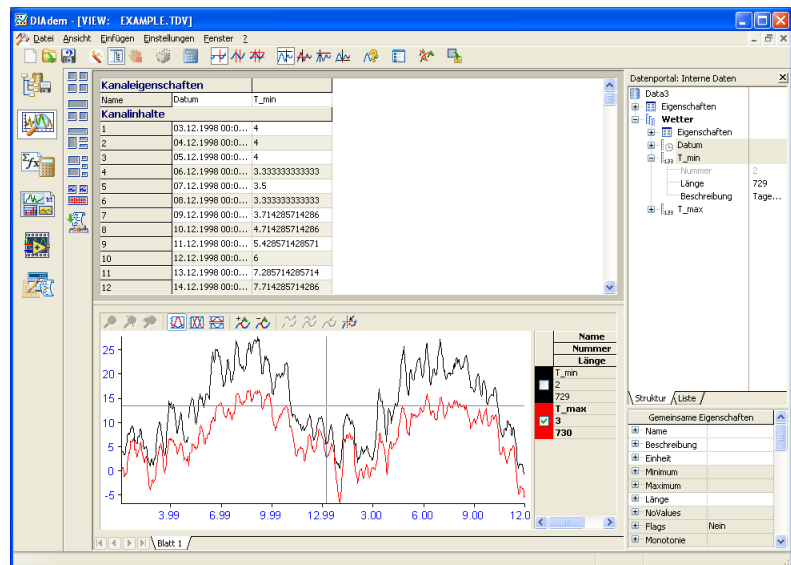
DIAdem - [VIEW: EXAMPLE.TDV]

Datei Ansicht Einfügen Einstellungen Fenster ?

| Kanaleigenschaften | | |
|---|---|---|
| Name | Datum | T_min |
| Kanalinhalte | | |
| 1 | 03.12.1998 00:0... | 4 |
| 2 | 04.12.1998 00:0... | 4 |
| 3 | 05.12.1998 00:0... | 4 |
| 4 | 06.12.1998 00:0... | 3.333333333333 |
| 5 | 07.12.1998 00:0... | 3.5 |
| 6 | 08.12.1998 00:0... | 3.333333333333 |
| 7 | 09.12.1998 00:0... | 3.714285714286 |
| 8 | 10.12.1998 00:0... | 4.714285714286 |
| 9 | 11.12.1998 00:0... | 5.428571428571 |
| 10 | 12.12.1998 00:0... | 6 |
| 11 | 13.12.1998 00:0... | 7.285714285714 |
| 12 | 14.12.1998 00:0... | 7.714285714286 |

25
20
15
10
5
0
-5
3.99 6.99 9.99 12.99 3.00 6.00 9.00 12.0

Name
Nummer
Länge
T_min
2
729
T_max
3
730

Blatt 1

Datenportal: Interne Daten
Data3
Eigenschaften
Wetter
Eigenschaften
Datum
T_min
Nummer 2
Länge 729
Beschreibung Tage...
T_max

Struktur Liste

Gemeinsame Eigenschaften
Name
Beschreibung
Einheit
Minimum
Maximum
Länge
NoValues
Flags Nein
Monotonie